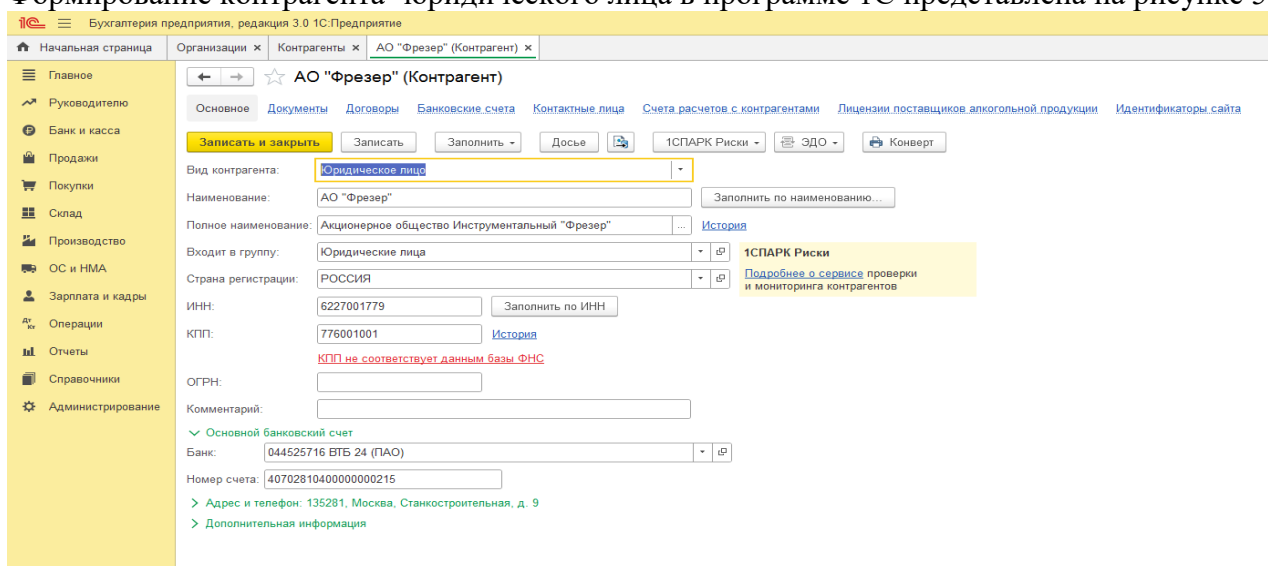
Формирование контрагента юридического лица в программе 1С представлена на рисунке 5

1С Бухгалтерия предприятия, редакция 3.0 1С:Предприятие

Начальная страница | Организации × | Контрагенты × | АО "Фрезер" (Контрагент) ×

Главное
Руководителю
Банк и касса
Продажи
Покупки
Склад
Производство
ОС и НМА
Зарплата и кадры
Операции
Отчеты
Справочники
Администрирование

АО "Фрезер" (Контрагент)

Основное Документы Договоры Банковские счета Контактные лица Счета расчетов с контрагентами Лицензии поставщиков алкогольной продукции Идентификаторы сайта

Записать и закрыть | Записать | Заполнить | Досье | 1СПАРК Риски | ЭДО | Конверт

Вид контрагента: Юридическое лицо
Наименование: АО "Фрезер" Заполнить по наименованию...
Полное наименование: Акционерное общество Инструментальный "Фрезер" ... История
Входит в группу: Юридические лица
Страна регистрации: РОССИЯ

1СПАРК Риски
Подробнее о сервисе проверки и мониторинга контрагентов

ИНН: 6227001779 Заполнить по ИНН
КПП: 776001001 История
КПП не соответствует данным базы ФНС
ОГРН:
Комментарий:

Основной банковский счет
Банк: 044525716 ВТБ 24 (ПАО)
Номер счета: 40702810400000000215

> Адрес и телефон: 135281, Москва, Станкостроительная, д. 9
> Дополнительная информация